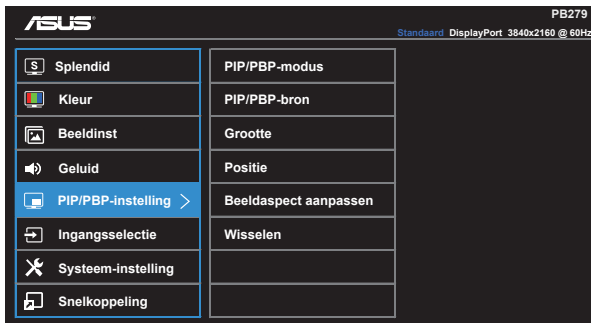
ASUS

PB279

Standaard DisplayPort 3840x2160 @ 60Hz

Splendid
Kleur
Beeldinst
Geluid
PIP/PBP-instelling
Ingangsselectie
Systeem-instelling
Snelkoppeling

PIP/PBP-modus
PIP/PBP-bron
Grootte
Positie
Beeldaspect aanpassen
Wisselen